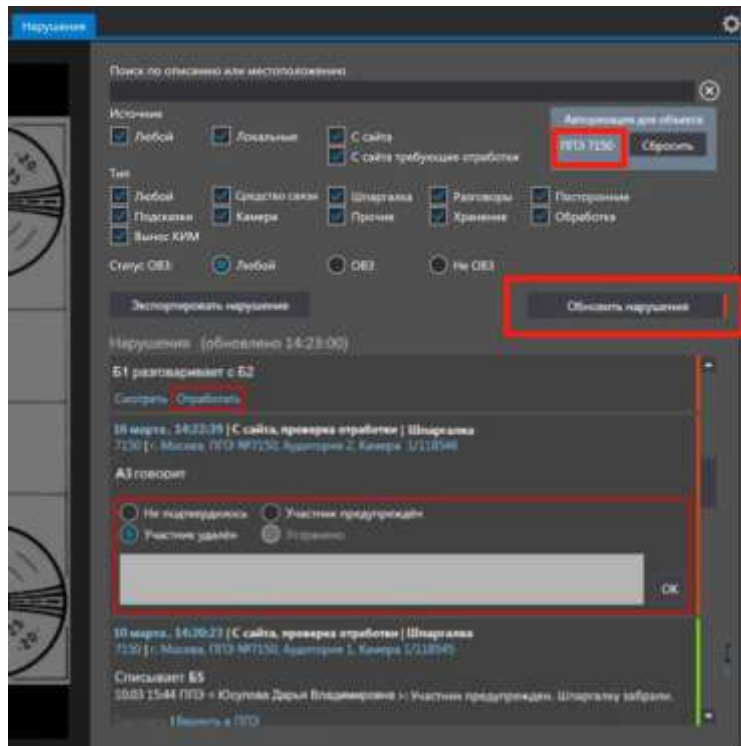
Нарушения

Поиск по описанию или местоположению

Источник
Любой
Локальные
С сайта
С сайта требующие отработки

Авторизация для объекта
ППЭ 7150
Сбросить

Тип
Любой
Средство связи
Шпаргалка
Разговоры
Посторонние
Подсказки
Камеры
Прочие
Хранение
Обработка
Вынос КИМ

Статус ОВЗ:
Любой
ОВЗ
Не ОВЗ

Экспортировать нарушения

Обновить нарушения

Нарушения (обновлено 14:23:00)

Б1 разговаривает с Б2

Смотреть Отработать

10 марта, 14:22:39 | С сайта, проверка отработки | Шпаргалка
7150 | г. Москва, ППЭ №7150, Аудитория 2, Камера 1/118546

А3 говорит

Не подтвердилось
Участник предупреждён
Участник удалён
Устранено

ОК

10 марта, 14:20:23 | С сайта, проверка отработки | Шпаргалка
7150 | г. Москва, ППЭ №7150, Аудитория 1, Камера 1/118545

Списывает Б5
10.03 15:44 ППЭ < Юсупова Дарья Владимировна >: Участник предупрежден. Шпаргалку забрали.

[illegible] Вернуть в ППЭ